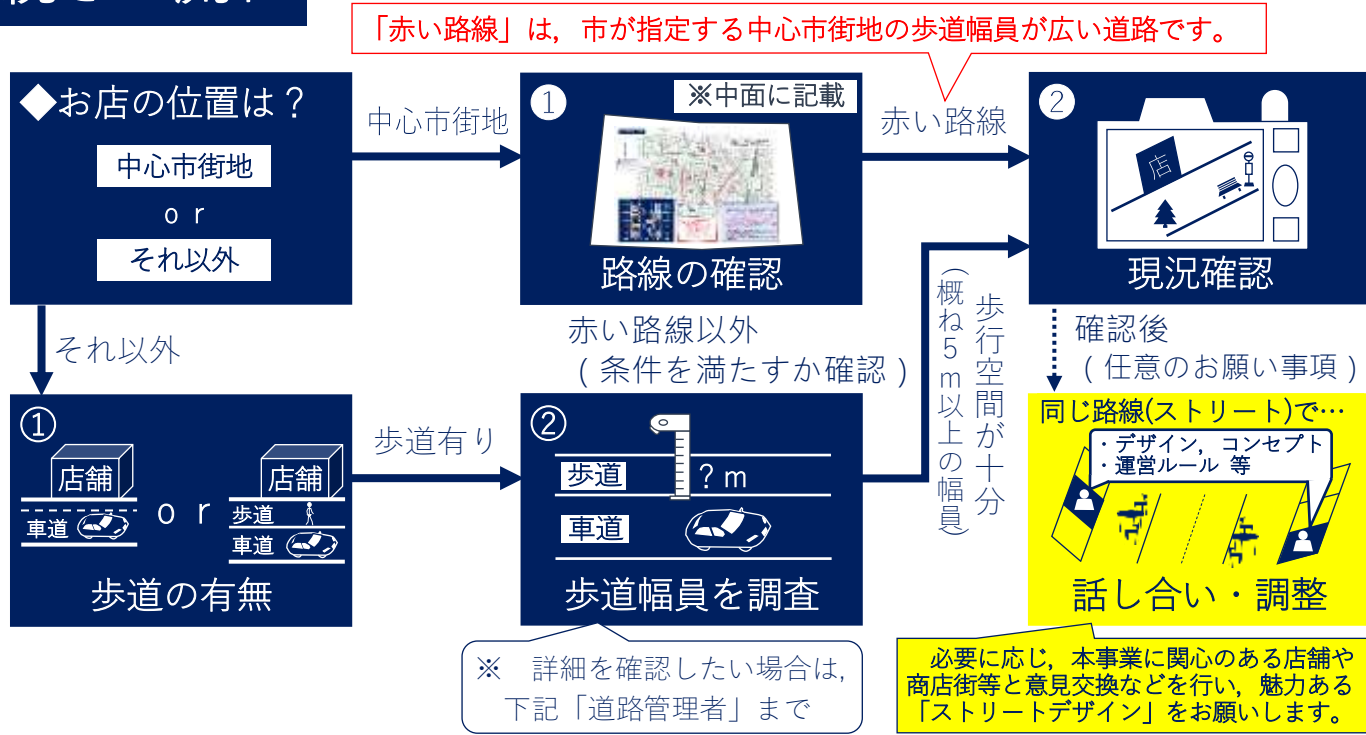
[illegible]

「赤い路線」は，市が指定する中心市街地の歩道幅員が広い道路です。

◆お店の位置は？

中心市街地

or

それ以外

中心市街地

①

※中面に記載

路線の確認

赤い路線

②

店

現況確認

それ以外

赤い路線以外
（条件を満たすか確認）

歩行空間が十分
（概ね５ｍ以上の幅員）

確認後
（任意のお願い事項）

①

店舗

車道

or

店舗

歩道

車道

歩道の有無

歩道有り

②

歩道

？ｍ

車道

歩道幅員を調査

同じ路線(ストリート)で…

・デザイン，コンセプト
・運営ルール 等

話し合い・調整

※　詳細を確認したい場合は，下記「道路管理者」まで

必要に応じ，本事業に関心のある店舗や商店街等と意見交換などを行い，魅力ある「ストリートデザイン」をお願いします。